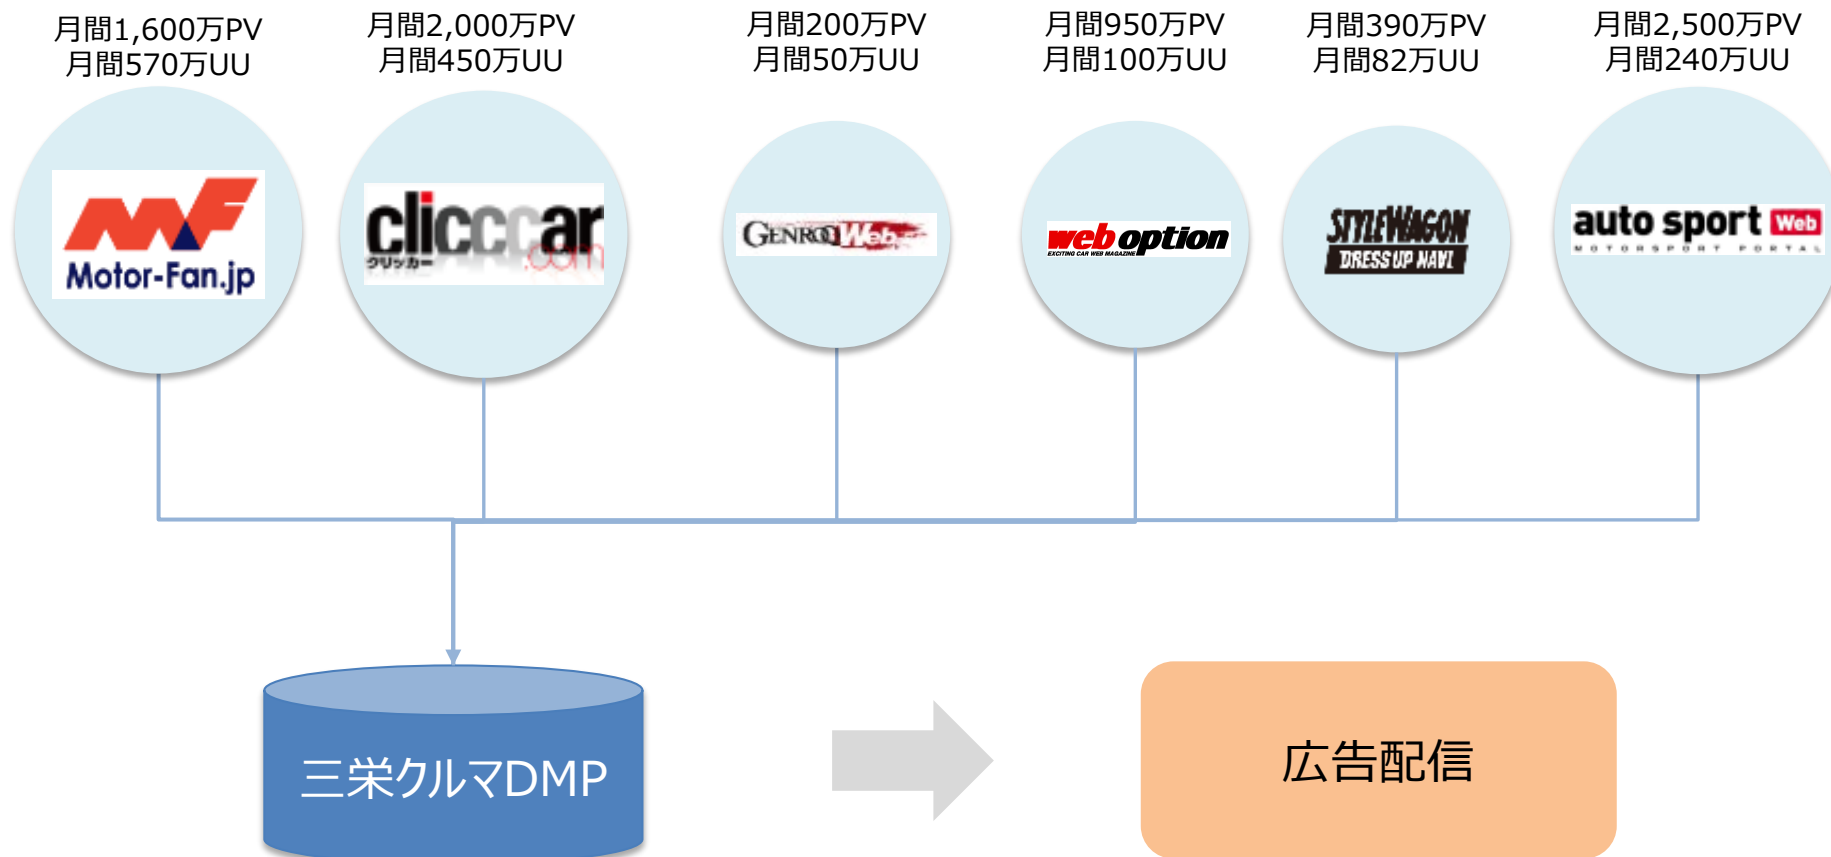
月間1,600万PV
月間570万UU

月間2,000万PV
月間450万UU

月間200万PV
月間50万UU

月間950万PV
月間100万UU

月間390万PV
月間82万UU

月間2,500万PV
月間240万UU

Motor-Fan.jp

clicccar.com
クリッカー

GENROQ Web

web option
EXCITING CAR WEB MAGAZINE

STYLE WAGON
DRESS UP NAVI

auto sport Web
MOTORSPORT PORTAL

三栄クルマDMP

広告配信